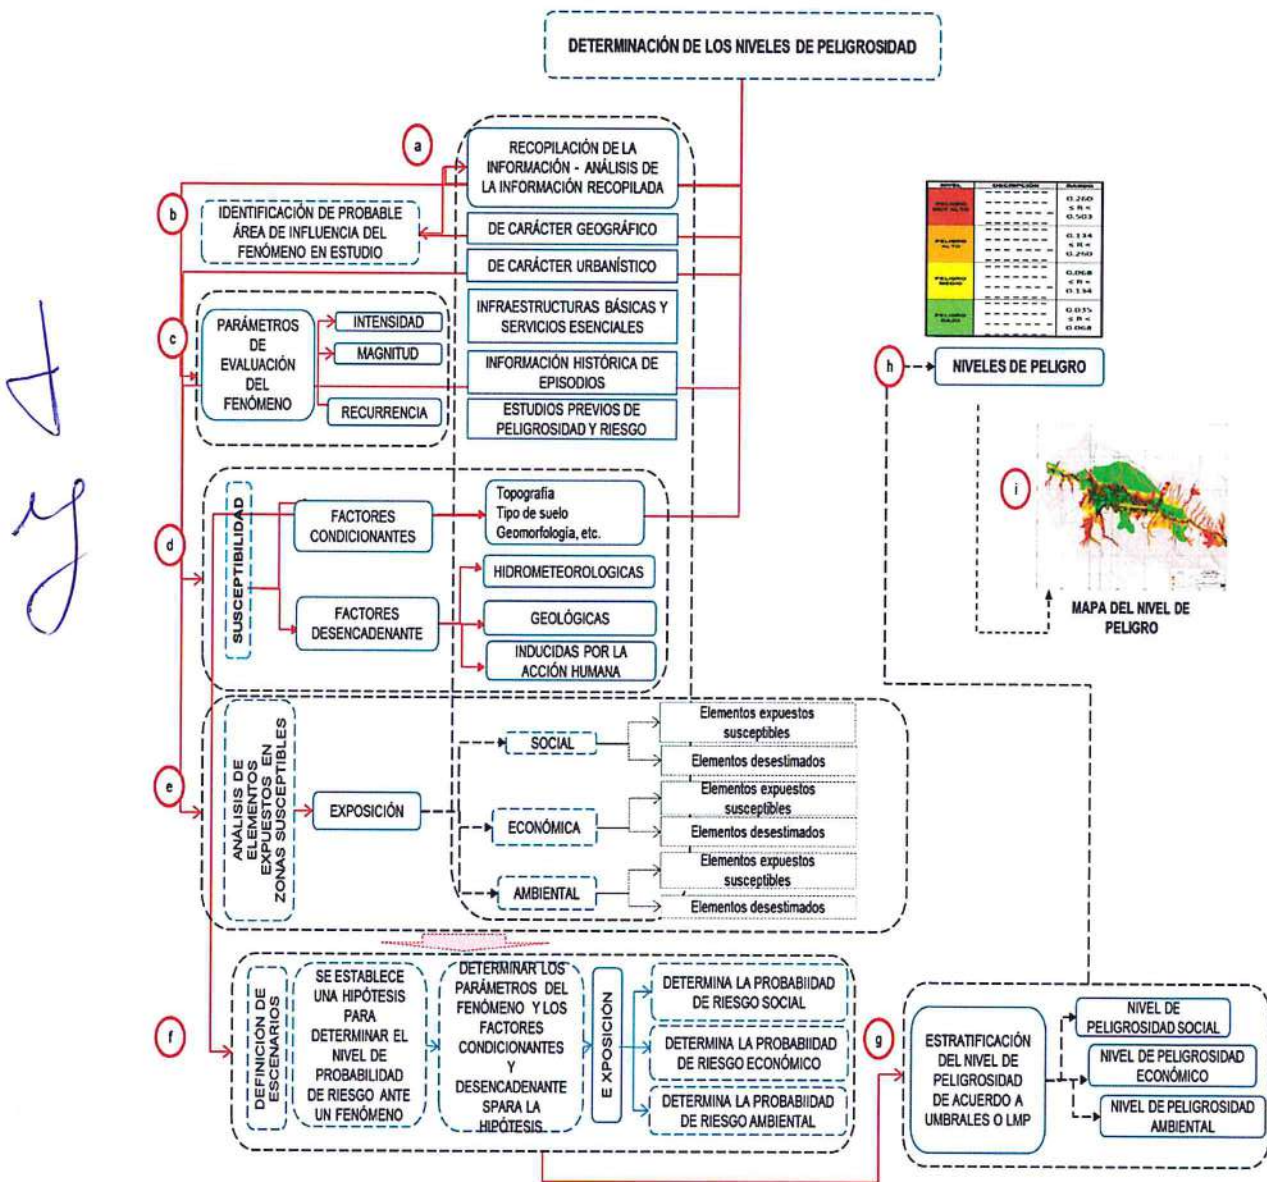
DETERMINACIÓN DE LOS NIVELES DE PELIGROSIDAD

a

RECOPILACIÓN DE LA INFORMACIÓN - ANÁLISIS DE LA INFORMACIÓN RECOPILADA

b

IDENTIFICACIÓN DE PROBABLE ÁREA DE INFLUENCIA DEL FENÓMENO EN ESTUDIO

DE CARÁCTER GEOGRÁFICO

DE CARÁCTER URBANÍSTICO

INFRAESTRUCTURAS BÁSICAS Y SERVICIOS ESENCIALES

c

PARÁMETROS DE EVALUACIÓN DEL FENÓMENO

INTENSIDAD

MAGNITUD

RECURRENCIA

INFORMACIÓN HISTÓRICA DE EPISODIOS

ESTUDIOS PREVIOS DE PELIGROSIDAD Y RIESGO

d

SUSCEPTIBILIDAD

FACTORES CONDICIONANTES

Topografía
Tipo de suelo
Geomorfología, etc.

FACTORES DESENCADENANTE

HIDROMETEOROLOGICAS

GEOLÓGICAS

INDUCIDAS POR LA ACCIÓN HUMANA

e

ANALISIS DE ELEMENTOS EXPUESTOS EN ZONAS SUSCEPTIBLES

EXPOSICIÓN

SOCIAL

Elementos expuestos susceptibles

Elementos desestimados

ECONÓMICA

Elementos expuestos susceptibles

Elementos desestimados

AMBIENTAL

Elementos expuestos susceptibles

Elementos desestimados

f

DEFINICION DE ESCENARIOS

SE ESTABLECE UNA HIPÓTESIS PARA DETERMINAR EL NIVEL DE PROBABILIDAD DE RIESGO ANTE UN FENÓMENO

DETERMINAR LOS PARÁMETROS DEL FENÓMENO Y LOS FACTORES CONDICIONANTES Y DESENCADENANTE SPARA LA HIPÓTESIS

E XPOSICIÓN

DETERMINA LA PROBABIIDAD DE RIESGO SOCIAL

DETERMINA LA PROBABIIDAD DE RIESGO ECONÓMICO

DETERMINA LA PROBABIIDAD DE RIESGO AMBIENTAL

g

ESTRATIFICACIÓN DEL NIVEL DE PELIGROSIDAD DE ACUERDO A UMBRALES O LMP

NIVEL DE PELIGROSIDAD SOCIAL

NIVEL DE PELIGROSIDAD ECONÓMICO

NIVEL DE PELIGROSIDAD AMBIENTAL

h

NIVELES DE PELIGRO

i

MAPA DEL NIVEL DE PELIGRO